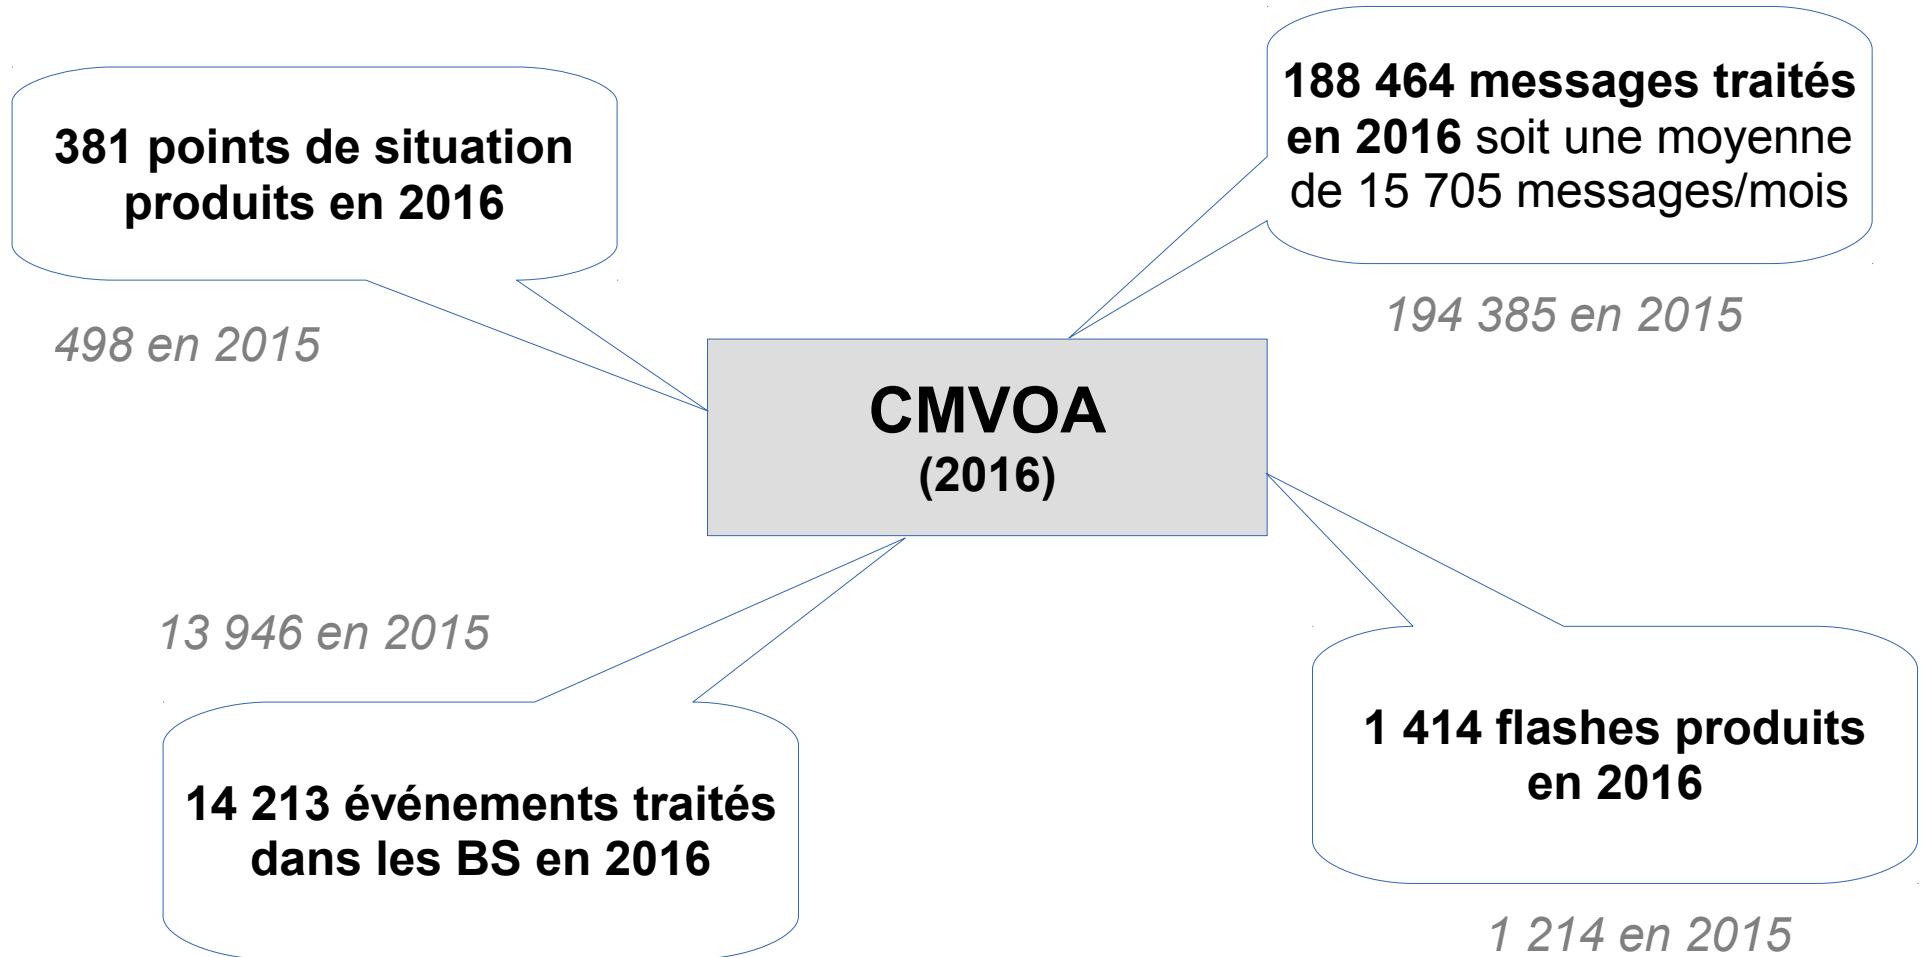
381 points de situation produits en 2016

498 en 2015

188 464 messages traités en 2016 soit une moyenne de 15 705 messages/mois

194 385 en 2015

CMVOA
(2016)

13 946 en 2015

14 213 événements traités dans les BS en 2016

1 414 flashes produits en 2016

1 214 en 2015